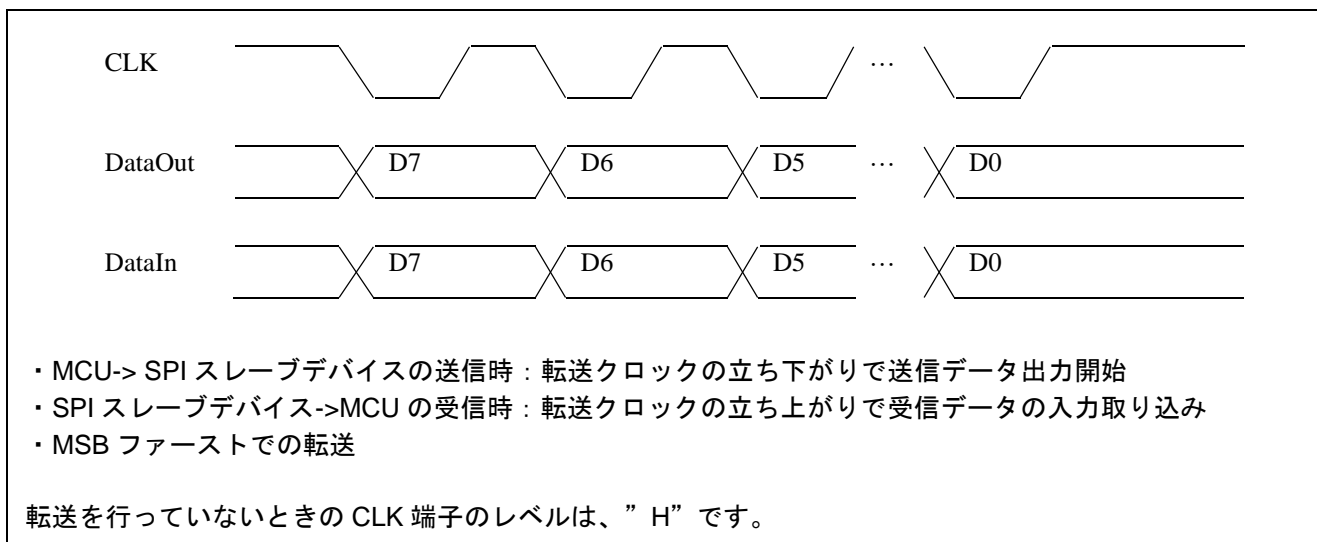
CLK …

DataOut D7 D6 D5 … D0

DataIn D7 D6 D5 … D0

・MCU-> SPI スレーブデバイスの送信時：転送クロックの立ち下がりで送信データ出力開始
・SPI スレーブデバイス->MCU の受信時：転送クロックの立ち上がりで受信データの入力取り込み
・MSB ファーストでの転送

転送を行っていないときの CLK 端子のレベルは、”H”です。